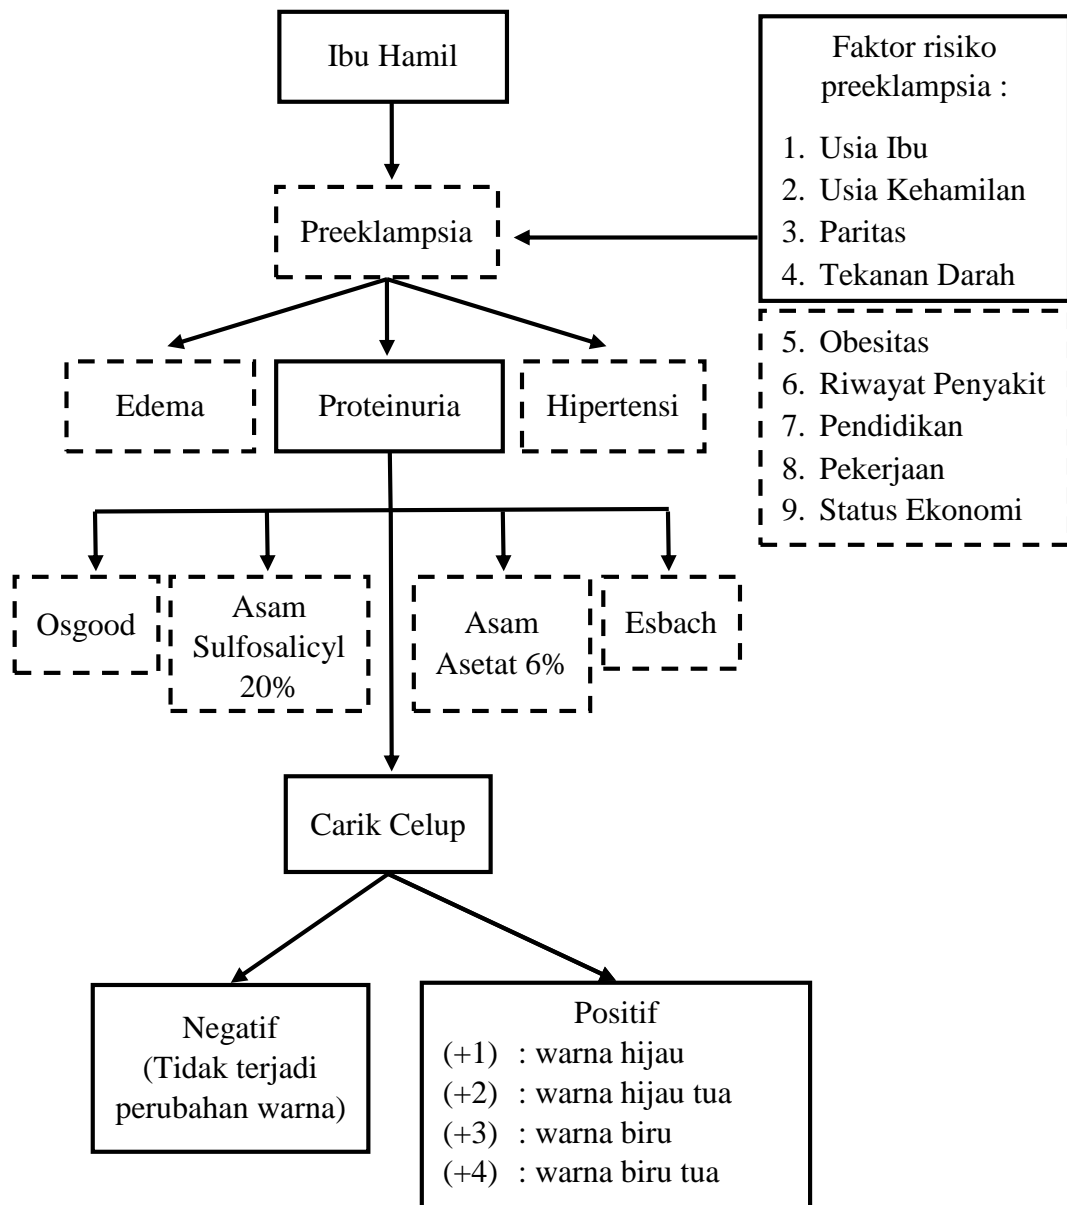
Ibu Hamil

Faktor risiko preeklampsia :

1. Usia Ibu
2. Usia Kehamilan
3. Paritas
4. Tekanan Darah

5. Obesitas
6. Riwayat Penyakit
7. Pendidikan
8. Pekerjaan
9. Status Ekonomi

Preeklampsia

Edema

Proteinuria

Hipertensi

Osgood

Asam Sulfosalicyl 20%

Asam Asetat 6%

Esbach

Carik Celup

Negatif (Tidak terjadi perubahan warna)

Positif
(+1) : warna hijau
(+2) : warna hijau tua
(+3) : warna biru
(+4) : warna biru tua